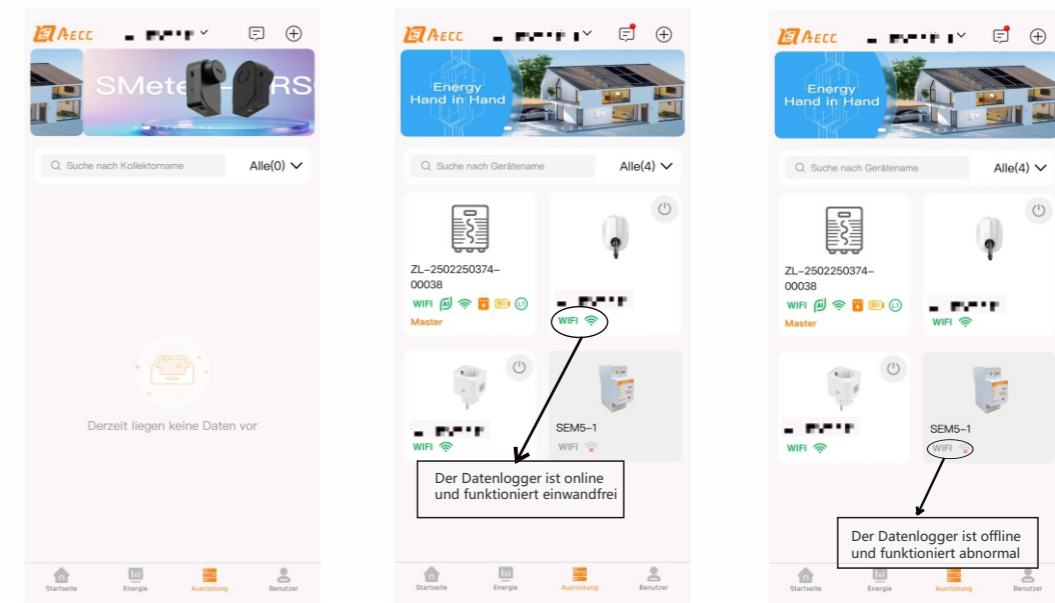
AECC

SMete RS

Suche nach Kollektorname

Alle(0)

Derzeit liegen keine Daten vor

Startseite Energie Ausrüstung Benutzer

AECC

Energy Hand in Hand

Suche nach Gerätename

Alle(4)

ZL-2502250374-00038

WIFI

Master

WIFI

WIFI

SEM5-1

WIFI

Der Datenlogger ist online und funktioniert einwandfrei

Startseite Energie Ausrüstung Benutzer

AECC

Energy Hand in Hand

Suche nach Gerätename

Alle(4)

ZL-2502250374-00038

WIFI

Master

WIFI

WIFI

SEM5-1

WIFI

Der Datenlogger ist offline und funktioniert abnormal

Startseite Energie Ausrüstung Benutzer